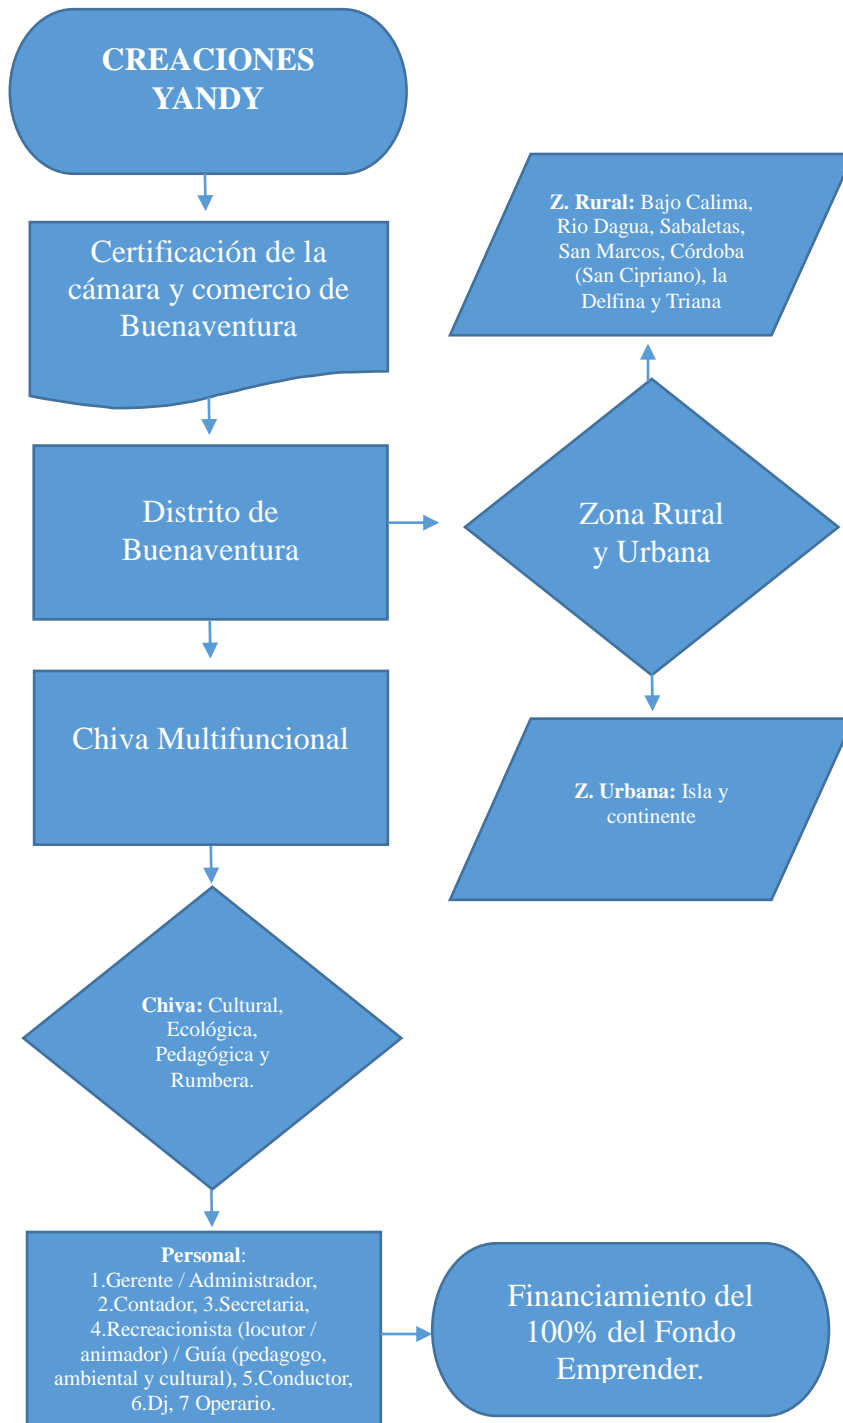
CREACIONES YANDY

Certificación de la cámara y comercio de Buenaventura

Distrito de Buenaventura

Chiva Multifuncional

Chiva: Cultural, Ecológica, Pedagógica y Rumbera.

Personal:
1.Gerente / Administrador, 2.Contador, 3.Secretaria, 4.Recreacionista (locutor / animador) / Guía (pedagogo, ambiental y cultural), 5.Conductor, 6.Dj, 7 Operario.

Z. Rural: Bajo Calima, Rio Dagua, Sabaletas, San Marcos, Córdoba (San Cipriano), la Delfina y Triana

Zona Rural y Urbana

Z. Urbana: Isla y continente

Financiamiento del 100% del Fondo Emprender.